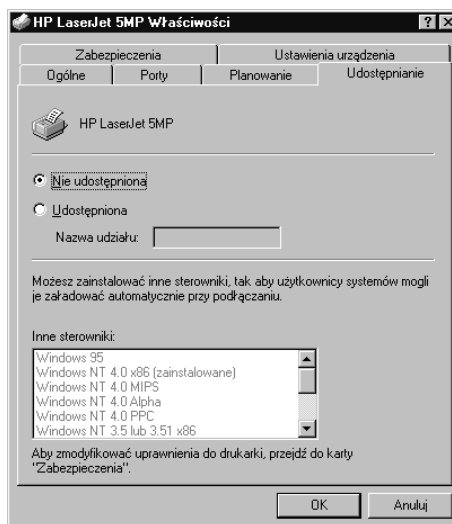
HP LaserJet 5MP Właściwości

?

Zabezpieczenia
Ustawienia urządzenia
Ogólne
Porty
Planowanie
Udostępnianie

HP LaserJet 5MP

Nie udostępniona

Udostępniona

Nazwa udziału:

Możesz zainstalować inne sterowniki, tak aby użytkownicy systemów mogli je załadować automatycznie przy podłączaniu.

Inne sterowniki:

Windows 95
Windows NT 4.0 x86 (zainstalowane)
Windows NT 4.0 MIPS
Windows NT 4.0 Alpha
Windows NT 4.0 PPC
Windows NT 3.5 lub 3.51 x86

Aby zmodyfikować uprawnienia do drukarki, przejdź do karty "Zabezpieczenia".

OK
Anuluj